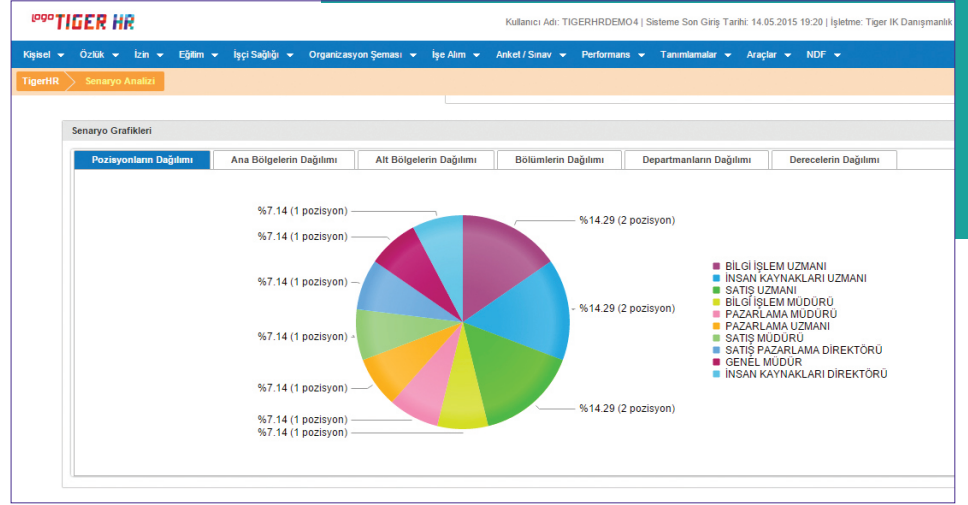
logo TIGER HR

Kullanıcı Adı: TIGERHRDEMO4 | Sisteme Son Giriş Tarihi: 14.05.2015 19:20 | İşletme: Tiger IK Danışmanlık

Kişisel ▾ Özlük ▾ İzin ▾ Eğitim ▾ İşçi Sağlığı ▾ Organizasyon Şeması ▾ İşe Alım ▾ Anket / Sınav ▾ Performans ▾ Tanımlamalar ▾ Araçlar ▾ NDF ▾

TigerHR Senaryo Analizi

Senaryo Grafikleri

Pozisyonların Dağılımı | Ana Bölgelerin Dağılımı | Alt Bölgelerin Dağılımı | Bölümlerin Dağılımı | Departmanların Dağılımı | Derecelerin Dağılımı

%7.14 (1 pozisyon)
%7.14 (1 pozisyon)
%7.14 (1 pozisyon)
%7.14 (1 pozisyon)
%7.14 (1 pozisyon)
%7.14 (1 pozisyon)
%7.14 (1 pozisyon)
%14.29 (2 pozisyon)
%14.29 (2 pozisyon)
%14.29 (2 pozisyon)

BİLGİ İŞLEM UZMANI
İNSAN KAYNAKLARI UZMANI
SATIŞ UZMANI
BİLGİ İŞLEM MÜDÜRÜ
PAZARLAMA MÜDÜRÜ
PAZARLAMA UZMANI
SATIŞ MÜDÜRÜ
SATIŞ PAZARLAMA DİREKTÖRÜ
GENEL MÜDÜR
İNSAN KAYNAKLARI DİREKTÖRÜ